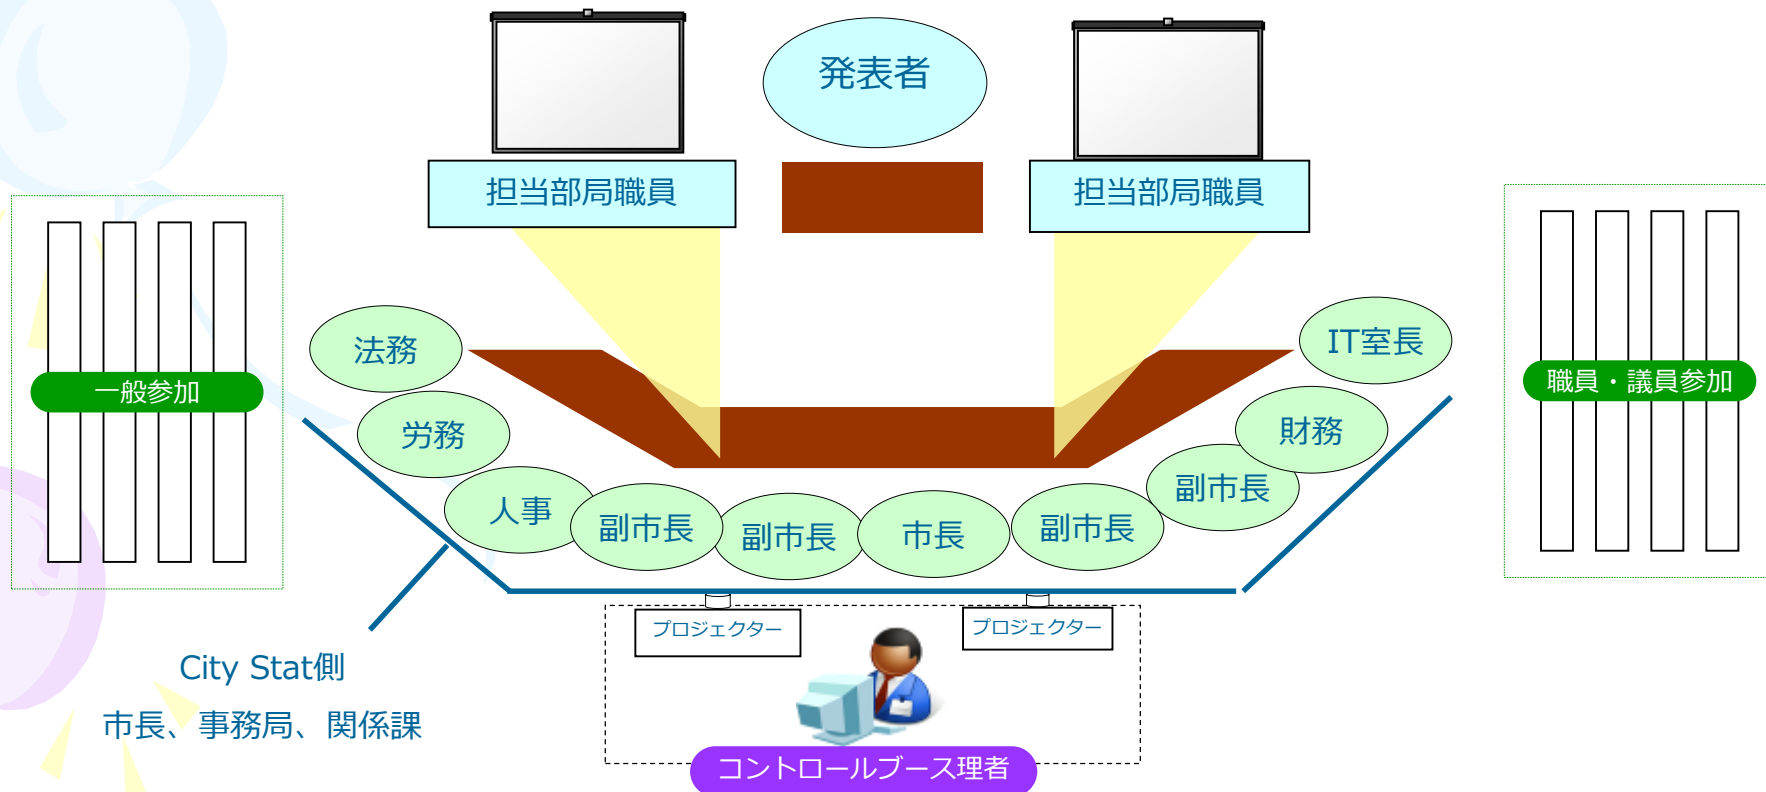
発表者

担当部局職員

担当部局職員

一般参加

職員・議員参加

法務

労務

人事

副市長

副市長

市長

副市長

副市長

財務

IT室長

プロジェクター

プロジェクター

City Stat側

市長、事務局、関係課

コントロールブース理者